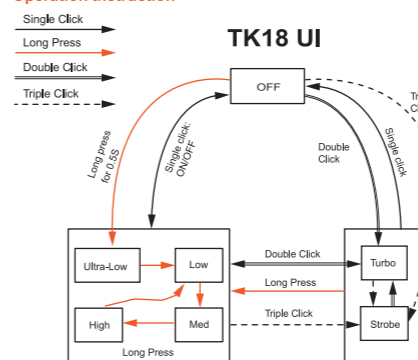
Single Click
Long Press
Double Click
Triple Click

TK18 UI

OFF

Long press for 0.5S
Single click: ON/OFF
Double Click
Single click
Tr
Cl

Ultra-Low
Low
High
Med
Long Press

Double Click
Long Press
Triple Click

Turbo
Strobe